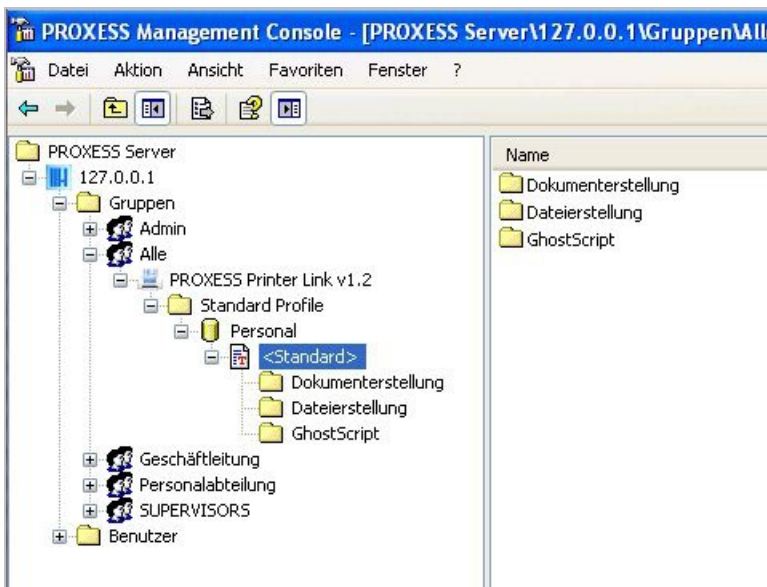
PROXESS Management Console - [PROXESS Server\127.0.0.1\Gruppen\All

Datei Aktion Ansicht Favoriten Fenster ?

PROXESS Server
127.0.0.1
Gruppen
Admin
Alle
PROXESS Printer Link v1.2
Standard Profile
Personal
<Standard>
Dokumenterstellung
Dateierstellung
GhostScript
Geschäftleitung
Personalabteilung
SUPERVISORS
Benutzer

Name
Dokumenterstellung
Dateierstellung
GhostScript